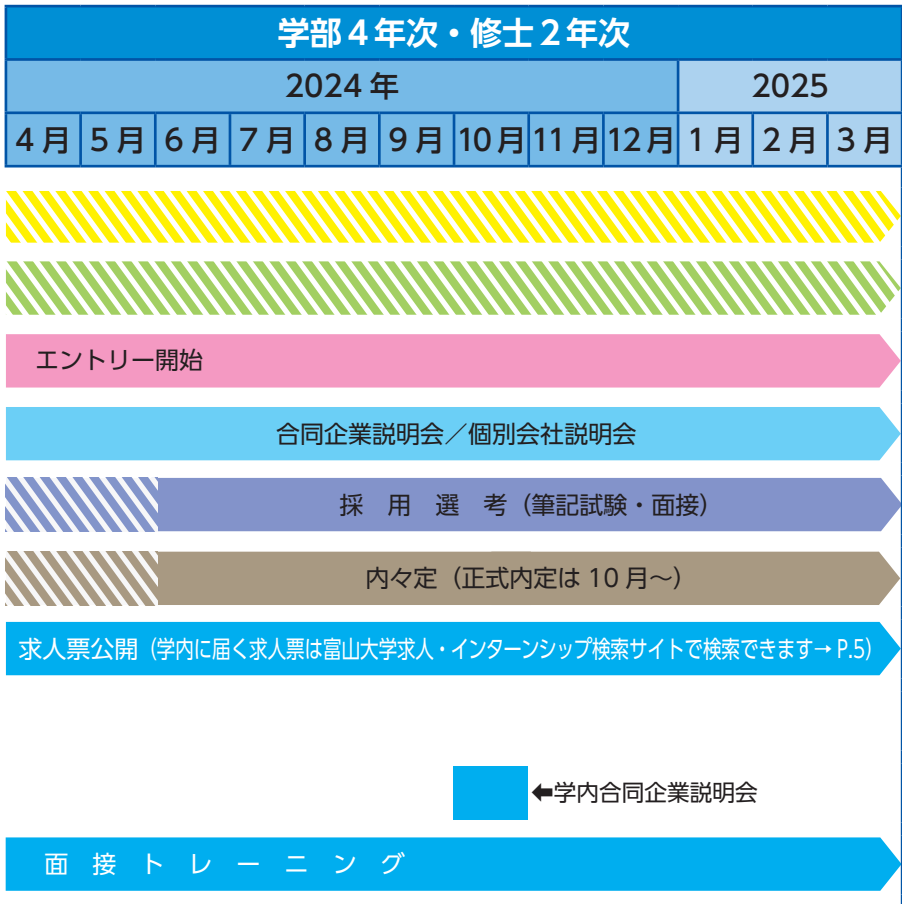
学部４年次・修士２年次

| 2024 年 | | | | | | | | | 2025 | | |
|---|---|---|---|---|---|---|---|---|---|---|---|
| 4 月 | 5 月 | 6 月 | 7 月 | 8 月 | 9 月 | 10月 | 11月 | 12月 | 1 月 | 2 月 | 3 月 |

エントリー開始

合同企業説明会／個別会社説明会

採　用　選　考（筆記試験・面接）

内々定（正式内定は 10 月～）

求人票公開（学内に届く求人票は富山大学求人・インターンシップ検索サイトで検索できます→ P.5）

⬅学内合同企業説明会

面　接　ト　レ　ー　ニ　ン　グ